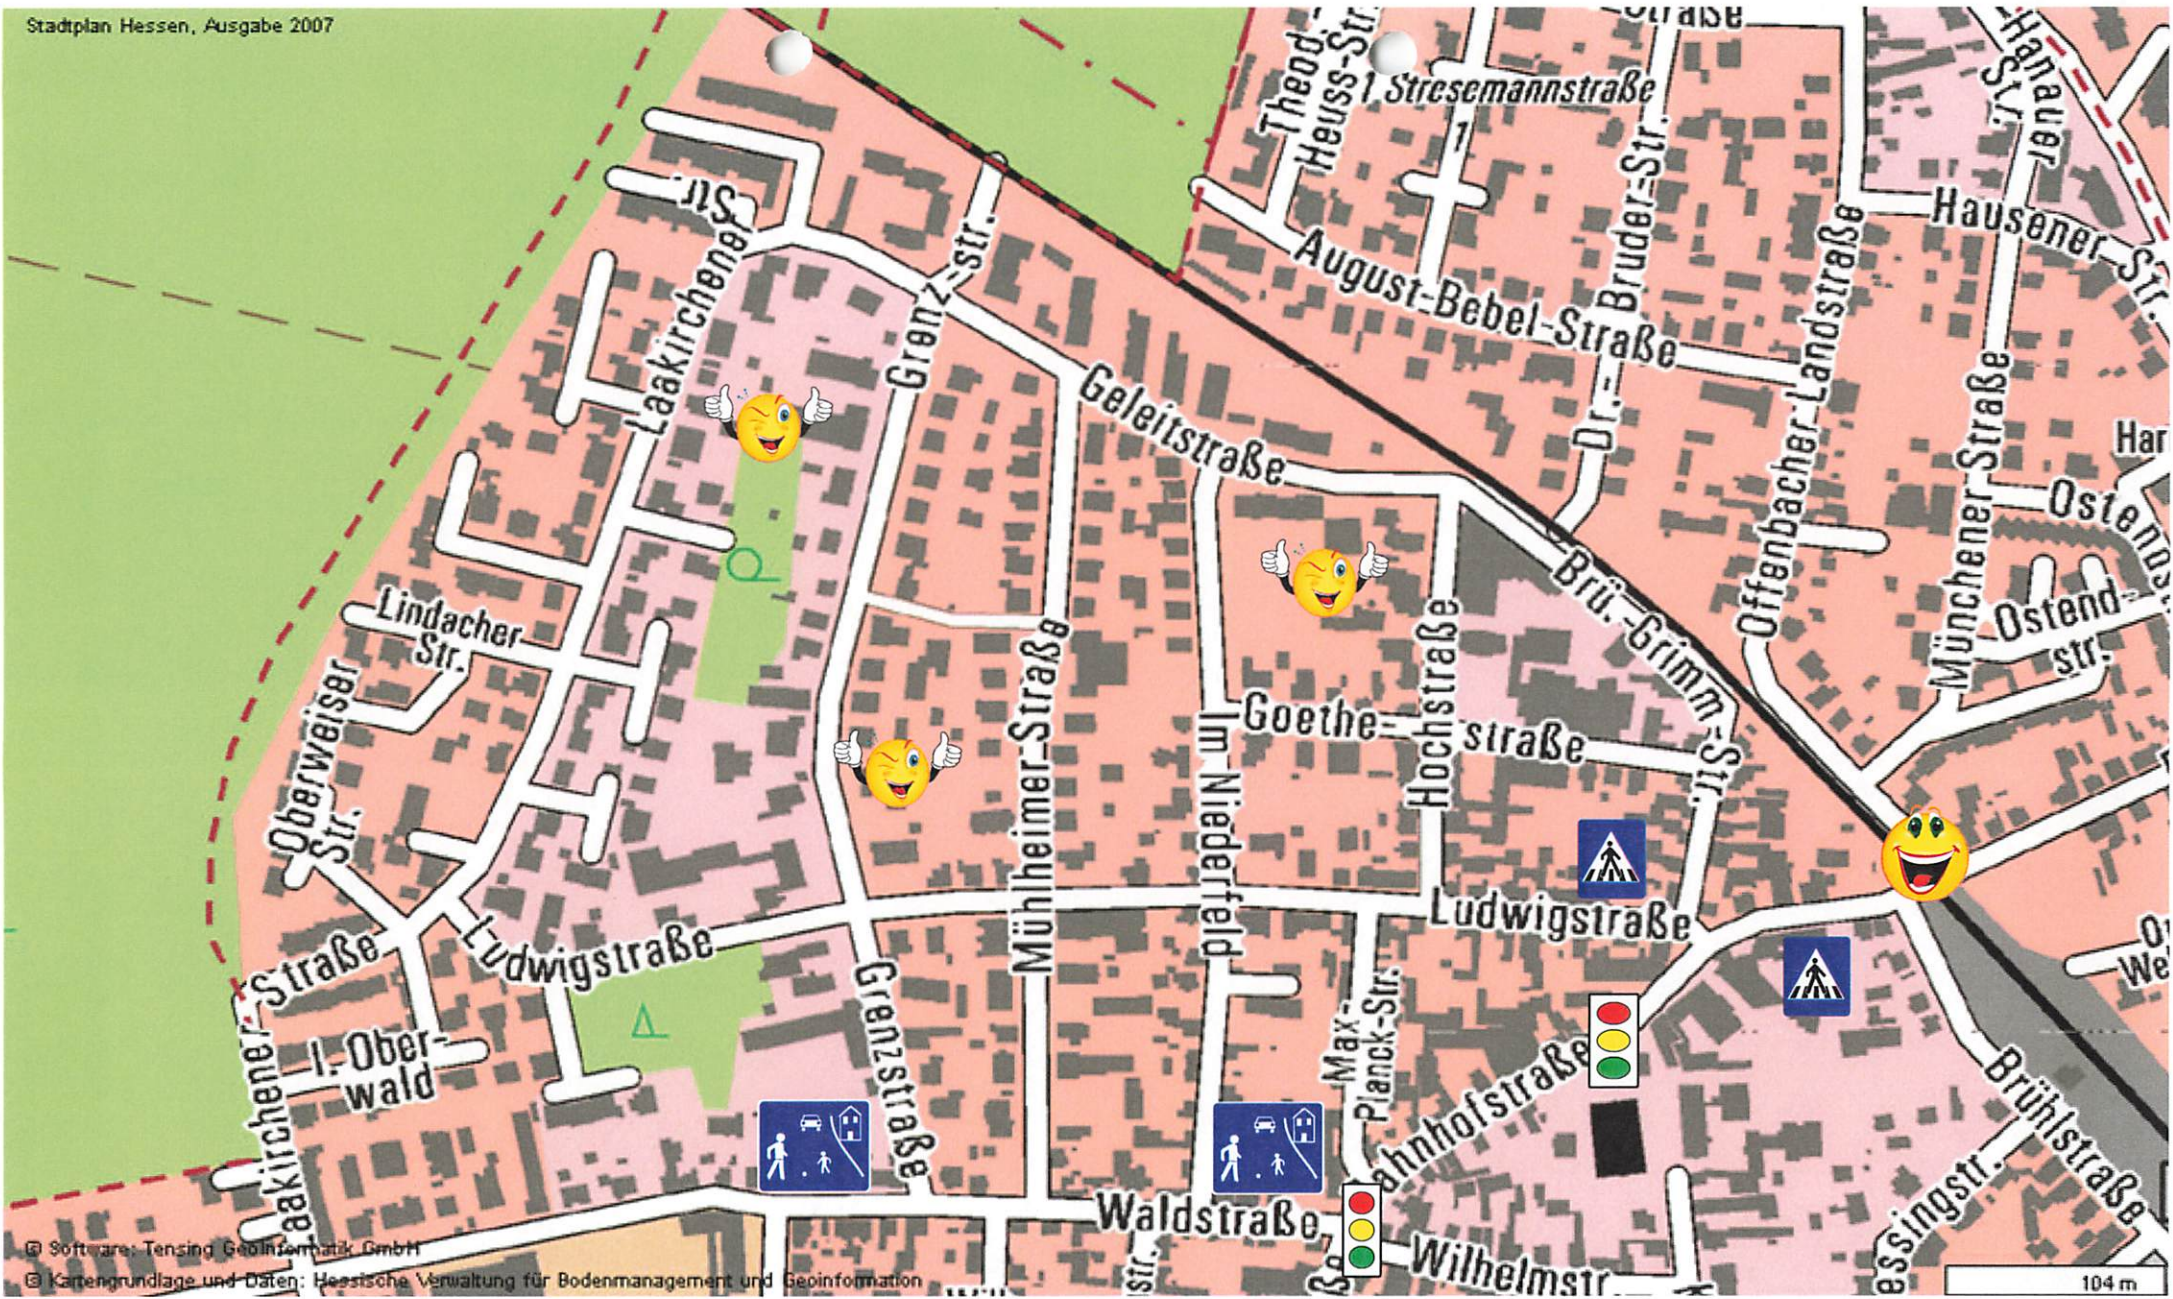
Stadtplan Hessen, Ausgabe 2007

Straße
Theod.-Heuss-Str.
Stresemannstraße
Hanauer Str.
Hausener Str.
August-Bebel-Straße
Dr.-Bruder-Str.
Offenbacher Landstraße
Münchener Straße
Ostendstr.
Ostendstr.
Har
Laakirchener Str.
Grenzstr.
Geleitstraße
Brü.-Grimm-Str.
Lindacher Str.
Oberweiser Str.
Mühlheimer-Straße
Im Niederfeld
Goethestraße
Hochstraße
Ludwigstraße
Ludwigstraße
Laakirchener-Straße
I. Oberwald
Grenzstraße
Max-Planck-Str.
Bahnhofstraße
Brühlstraße
Lessingstr.
Waldstraße
Wilhelmstr.
Str.
O We
© Software: Tensing GeoInformatik GmbH
© Kartengrundlage und Daten: Hessische Verwaltung für Bodenmanagement und Geoinformation
104 m